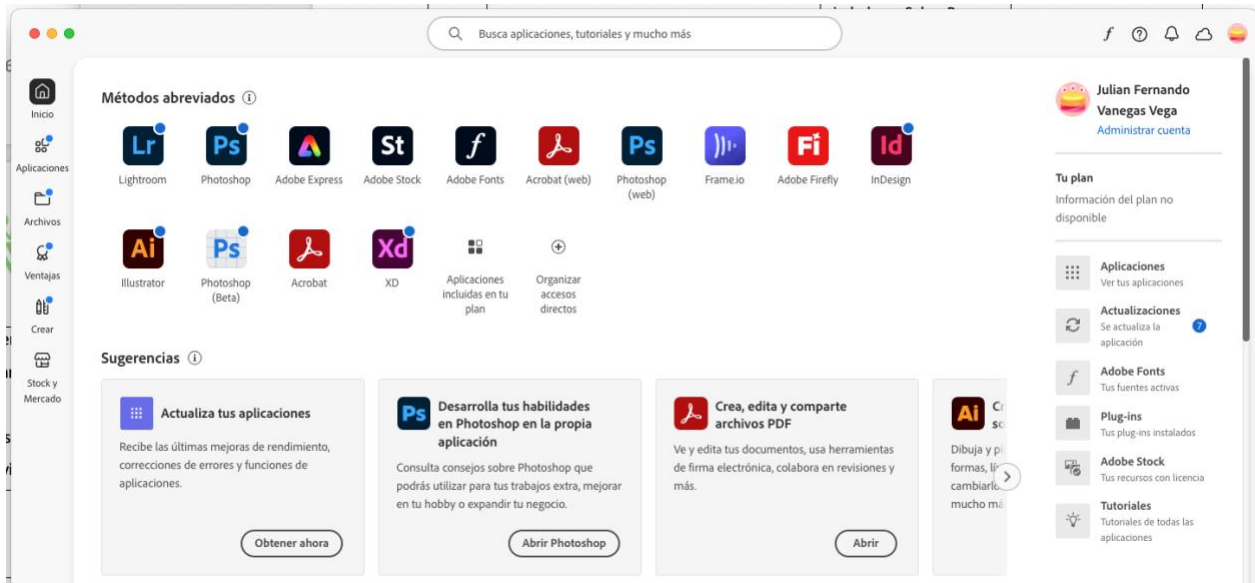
Busca aplicaciones, tutoriales y mucho más

Inicio

Aplicaciones

Archivos

Ventajas

Crear

Stock y Mercado

Métodos abreviados

Lr
Lightroom

Ps
Photoshop

Adobe Express

St
Adobe Stock

*f*
Adobe Fonts

Acrobat (web)

Ps
Photoshop (web)

Frame.io

Fi
Adobe Firefly

Id
InDesign

Ai
Illustrator

Ps
Photoshop (Beta)

Acrobat

Xd
XD

Aplicaciones incluidas en tu plan

Organizar accesos directos

Sugerencias

Actualiza tus aplicaciones

Recibe las últimas mejoras de rendimiento, correcciones de errores y funciones de aplicaciones.

Obtener ahora

Ps
Desarrolla tus habilidades en Photoshop en la propia aplicación

Consulta consejos sobre Photoshop que podrás utilizar para tus trabajos extra, mejorar en tu hobby o expandir tu negocio.

Abrir Photoshop

Crea, edita y comparte archivos PDF

Ve y edita tus documentos, usa herramientas de firma electrónica, colabora en revisiones y más.

Abrir

Ai
Cr
sc

Dibuja y p
formas, lí
cambiarl
mucho má

Julian Fernando Vanegas Vega
Administrar cuenta

Tu plan
Información del plan no disponible

Aplicaciones
Ver tus aplicaciones

Actualizaciones
Se actualiza la aplicación
7

Adobe Fonts
Tus fuentes activas

Plug-ins
Tus plug-ins instalados

Adobe Stock
Tus recursos con licencia

Tutoriales
Tutoriales de todas las aplicaciones